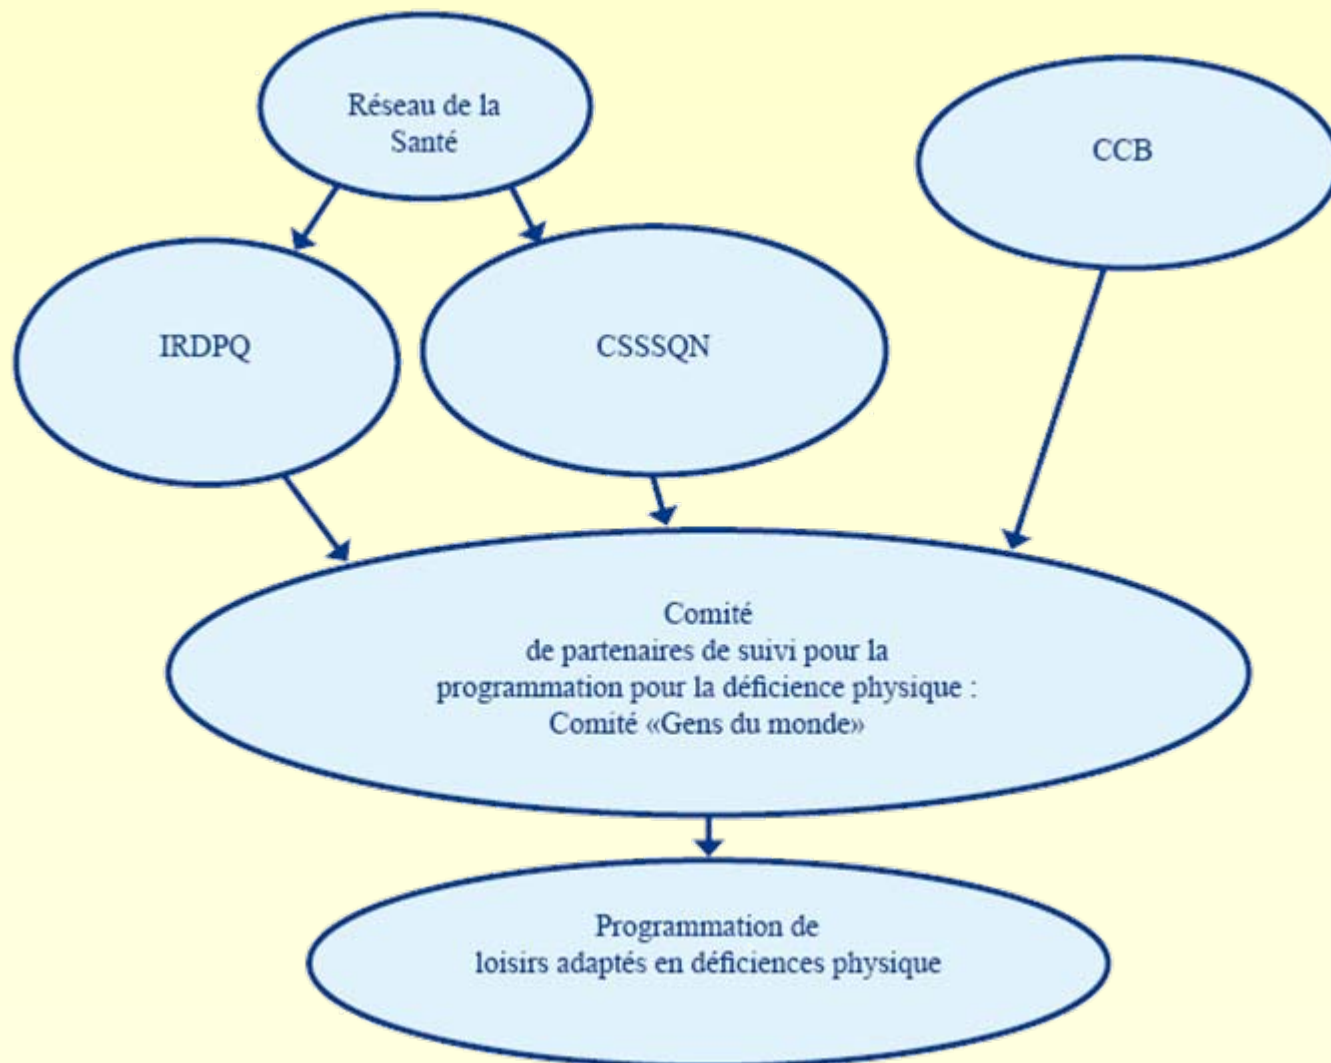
Réseau de la Santé

CCB

IRDPQ

CSSSQN

Comité de partenaires de suivi pour la programmation pour la déficience physique : Comité «Gens du monde»

Programmation de loisirs adaptés en déficiences physique